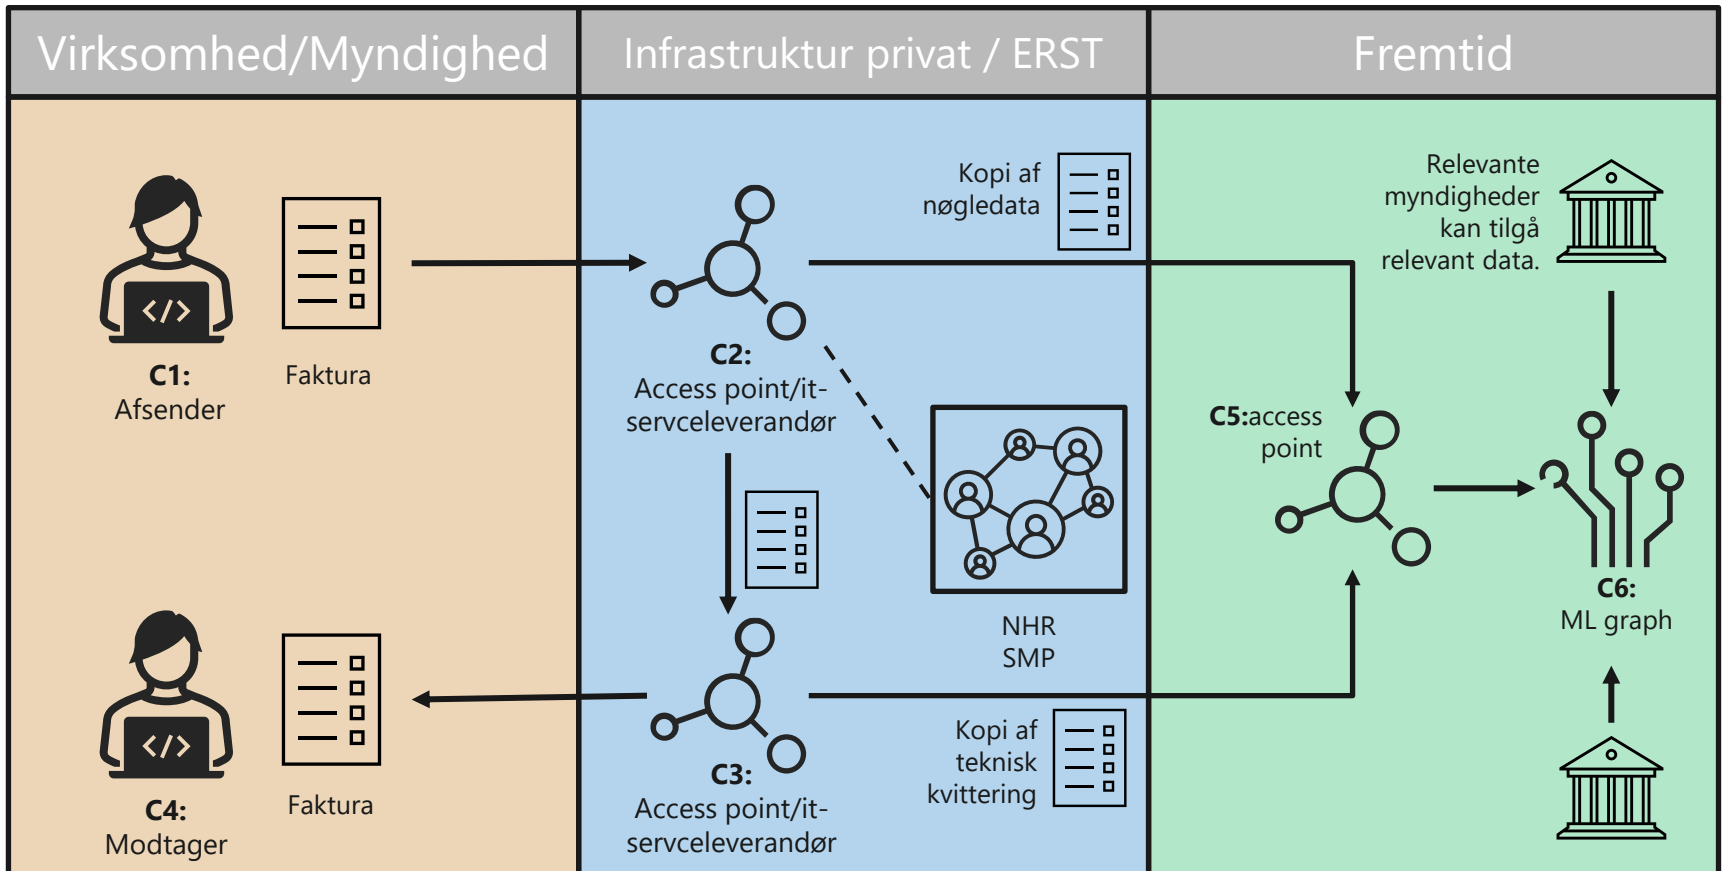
Virksomhed/Myndighed

Infrastruktur privat / ERST

Fremtid

C1:
Afsender

Faktura

C2:
Access point/it-servceleverandør

Kopi af nøgledata

Relevante myndigheder kan tilgå relevant data.

NHR
SMP

C5:access point

C6:
ML graph

C4:
Modtager

Faktura

C3:
Access point/it-servceleverandør

Kopi af teknisk kvittering